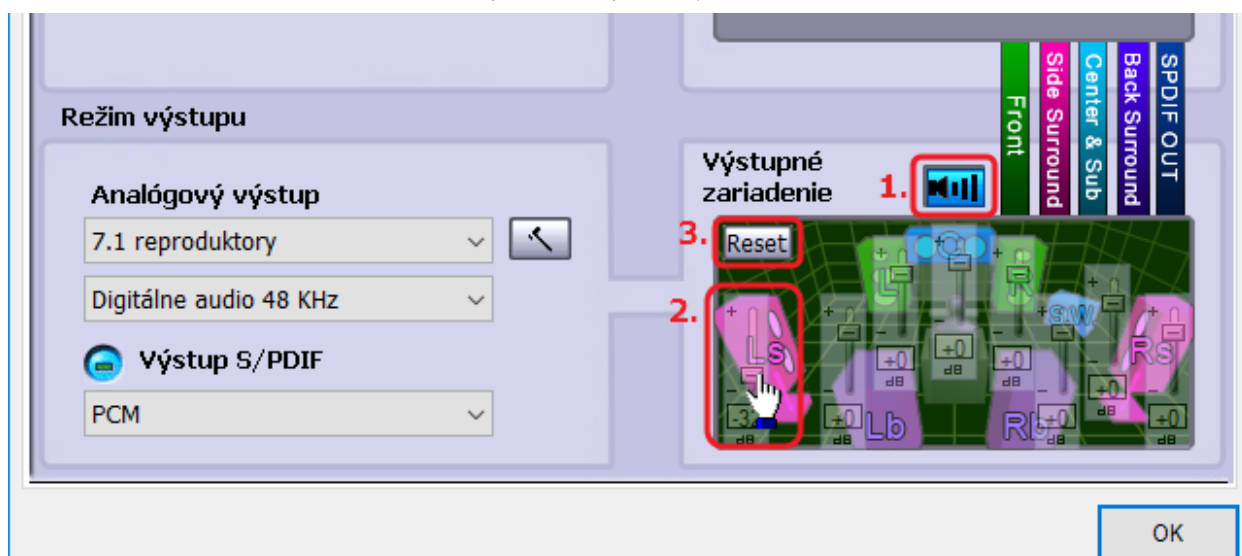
Režim výstupu

Analógový výstup

7.1 reproduktory

Digitálne audio 48 KHz

Výstup S/PDIF

PCM

Front

Side Surround

Center & Sub

Back Surround

SPDIF OUT

Výstupné zariadenie

1.

3.

Reset

2.

L

C

R

SW

Ls

Rs

Lb

Rb

+0 dB

+0 dB

+0 dB

-3 dB

+0 dB

+0 dB

+0 dB

+0 dB

OK